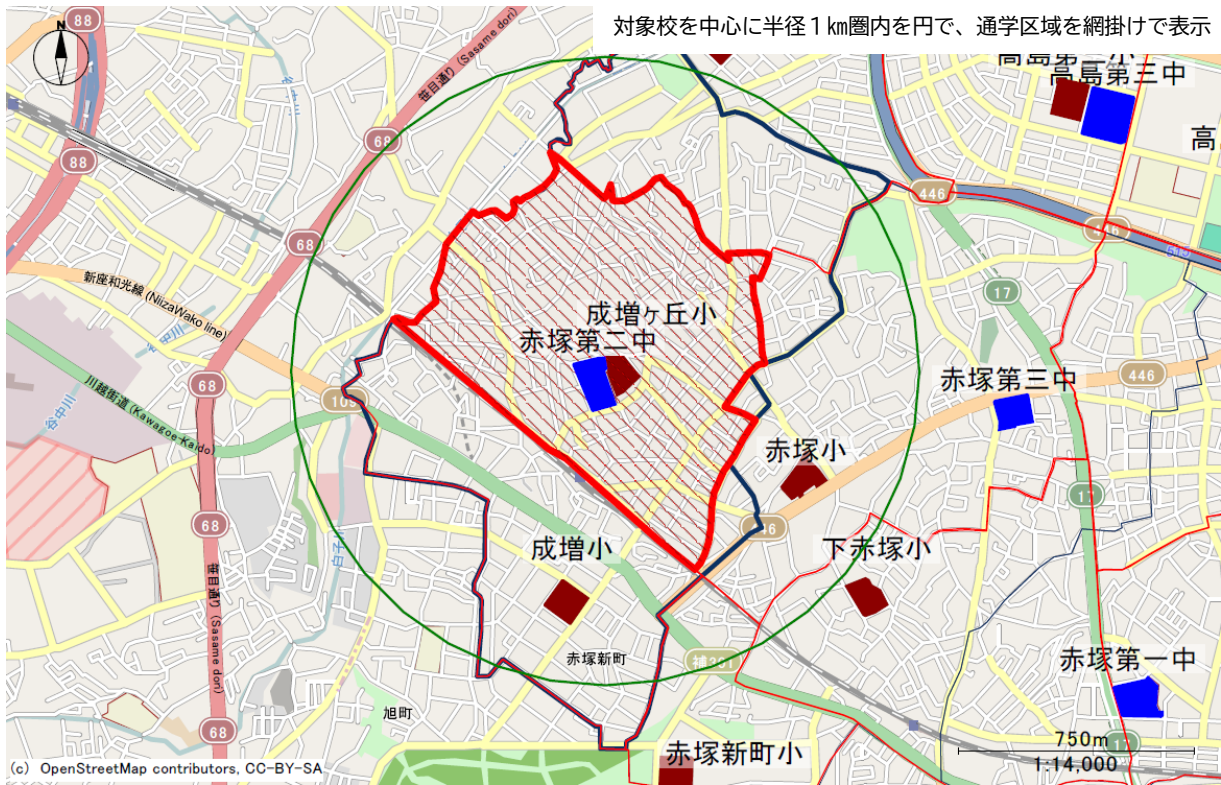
対象校を中心に半径１㎞圏内を円で、通学区域を網掛けで表示

N

88
88
68
68
68
68
68
笹目通り (Sasame dori)
新座和光線 (NiizaWako line)
川越街道 (Kawagoe-Kaido)
笹目通り (Sasame dori)
103
446
446
17
17
446
補201

高島第三中
高
成増ヶ丘小
赤塚第二中
赤塚第三中
赤塚小
下赤塚小
成増小
赤塚新町
旭町
赤塚第一中
赤塚新町小

750m
1:14,000
(c) OpenStreetMap contributors, CC-BY-SA